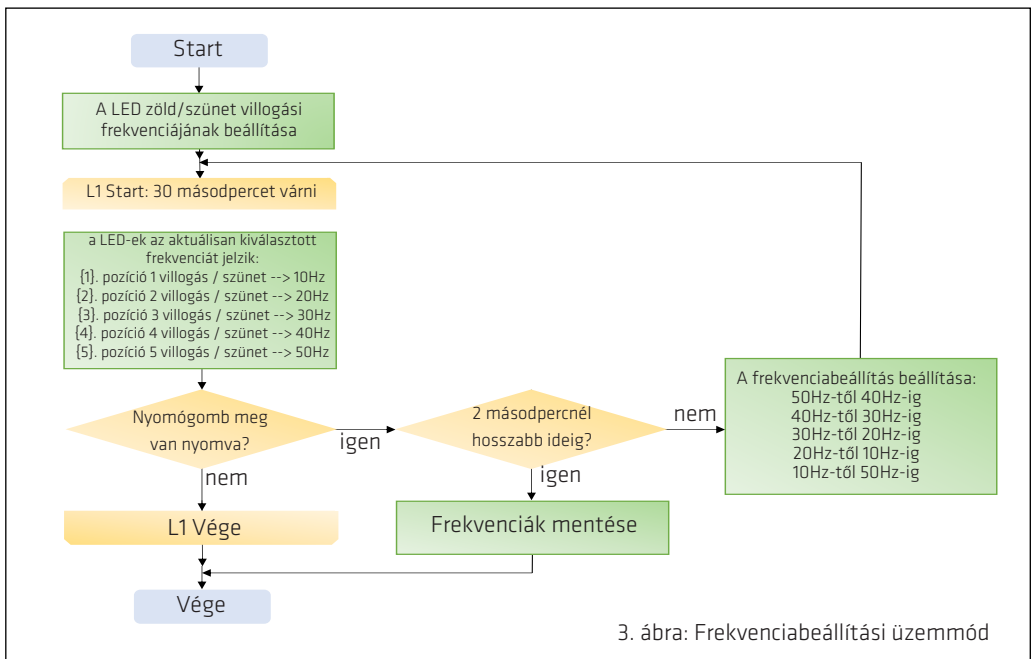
Start

A LED zöld/szünet villogási frekvenciájának beállítása

L1 Start: 30 másodpercet várni

a LED-ek az aktuálisan kiválasztott frekvenciát jelzik:
{1}. pozíció 1 villogás / szünet --> 10Hz
{2}. pozíció 2 villogás / szünet --> 20Hz
{3}. pozíció 3 villogás / szünet --> 30Hz
{4}. pozíció 4 villogás / szünet --> 40Hz
{5}. pozíció 5 villogás / szünet --> 50Hz

Nyomógomb meg van nyomva?

igen

2 másodpercnél hosszabb ideig?

nem

A frekvenciabeállítás beállítása:
50Hz-től 40Hz-ig
40Hz-től 30Hz-ig
30Hz-től 20Hz-ig
20Hz-től 10Hz-ig
10Hz-től 50Hz-ig

nem

igen

L1 Vége

Frekvenciák mentése

Vége

3. ábra: Frekvenciabeállítási üzemmód